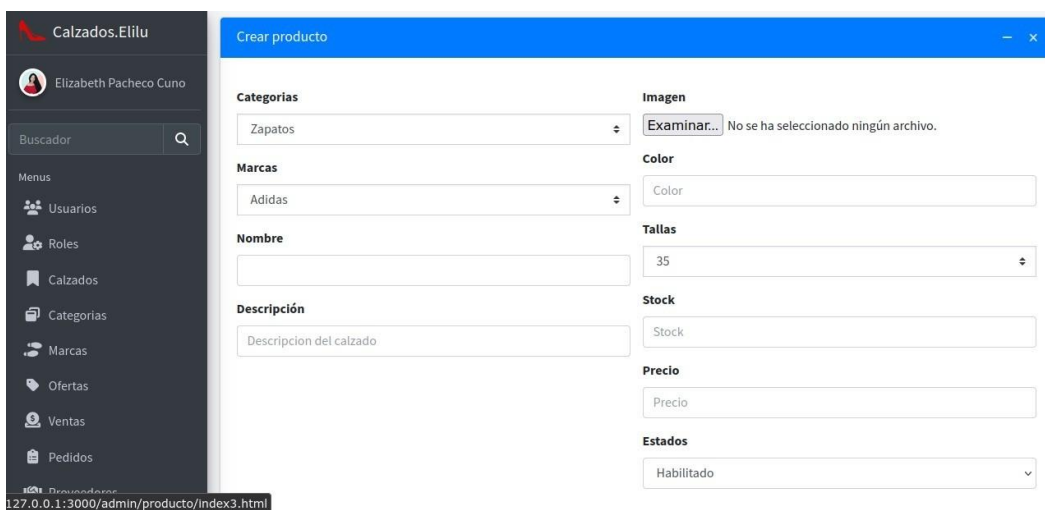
Calzados.Elilu

Elizabeth Pacheco Cuno

Buscador

Menus

Usuarios

Roles

Calzados

Categorias

Marcas

Ofertas

Ventas

Pedidos

Proveedores

127.0.0.1:3000/admin/producto/index3.html

Crear producto

Categorias

Zapatos

Marcas

Adidas

Nombre

Descripción

Descripcion del calzado

Imagen

Examinar... No se ha seleccionado ningún archivo.

Color

Color

Tallas

35

Stock

Stock

Precio

Precio

Estados

Habilitado